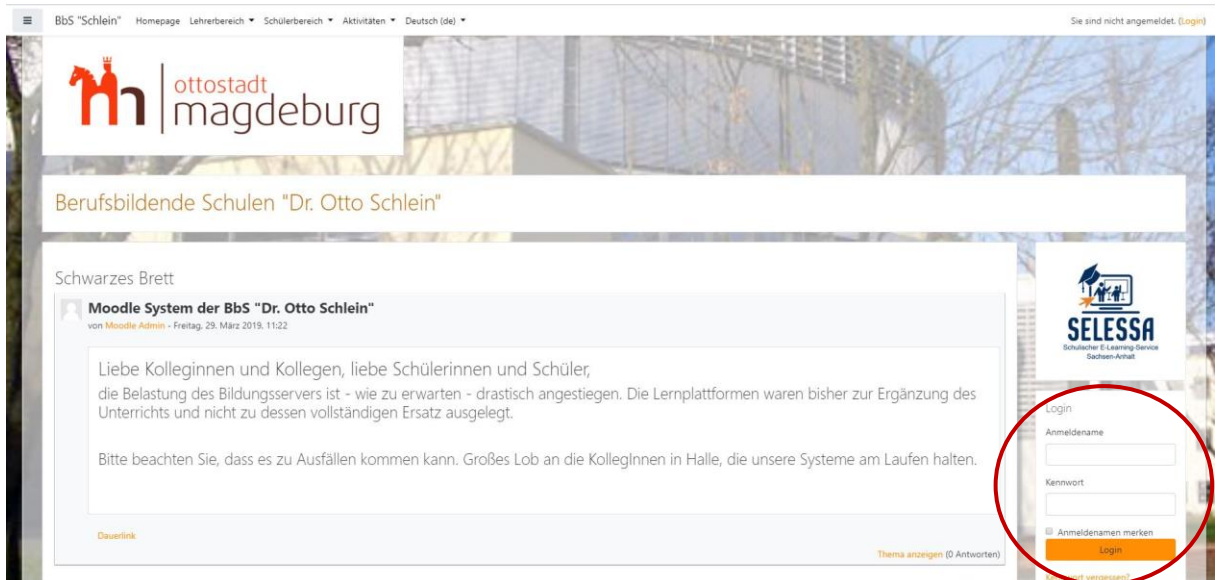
≡ BbS "Schlein" Homepage Lehrerbereich ▾ Schülerbereich ▾ Aktivitäten ▾ Deutsch (de) ▾

Sie sind nicht angemeldet. (Login)

ottostadt magdeburg

Berufsbildende Schulen "Dr. Otto Schlein"

Schwarzes Brett

Moodle System der BbS "Dr. Otto Schlein"

von Moodle Admin - Freitag, 29. März 2019, 11:22

Liebe Kolleginnen und Kollegen, liebe Schülerinnen und Schüler,

die Belastung des Bildungsservers ist - wie zu erwarten - drastisch angestiegen. Die Lernplattformen waren bisher zur Ergänzung des Unterrichts und nicht zu dessen vollständigen Ersatz ausgelegt.

Bitte beachten Sie, dass es zu Ausfällen kommen kann. Großes Lob an die KollegInnen in Halle, die unsere Systeme am Laufen halten.

Dauerlink

Thema anzeigen (0 Antworten)

SELESSA
Schulischer E-Learning-Service Sachsen-Anhalt

Login

Anmeldename

Kennwort

Anmeldenamen merken

Login

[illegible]wort vergessen?